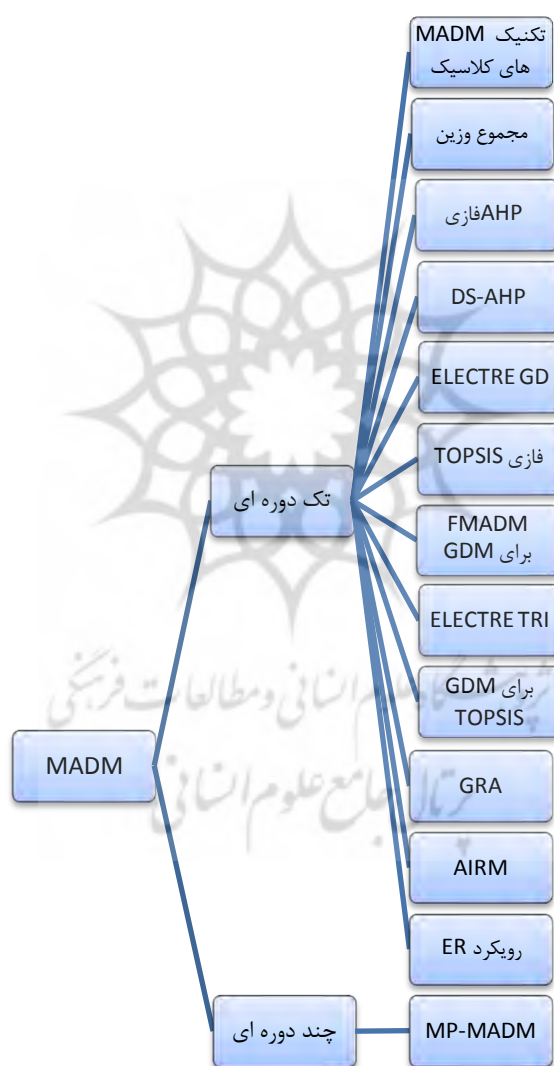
تکنیک MADM های کلاسیک
مجموع وزین
AHPفازی
DS-AHP
ELECTRE GD
فازی TOPSIS
FMADM برای GDM
ELECTRE TRI
برای GDM TOPSIS
GRA
AIRM
رویکرد ER
تک دوره ای
MADM
چند دوره ای
MP-MADM
پژوهشگاه علوم انسانی و مطالعات فرهنگی
پرتال جامع علوم انسانی